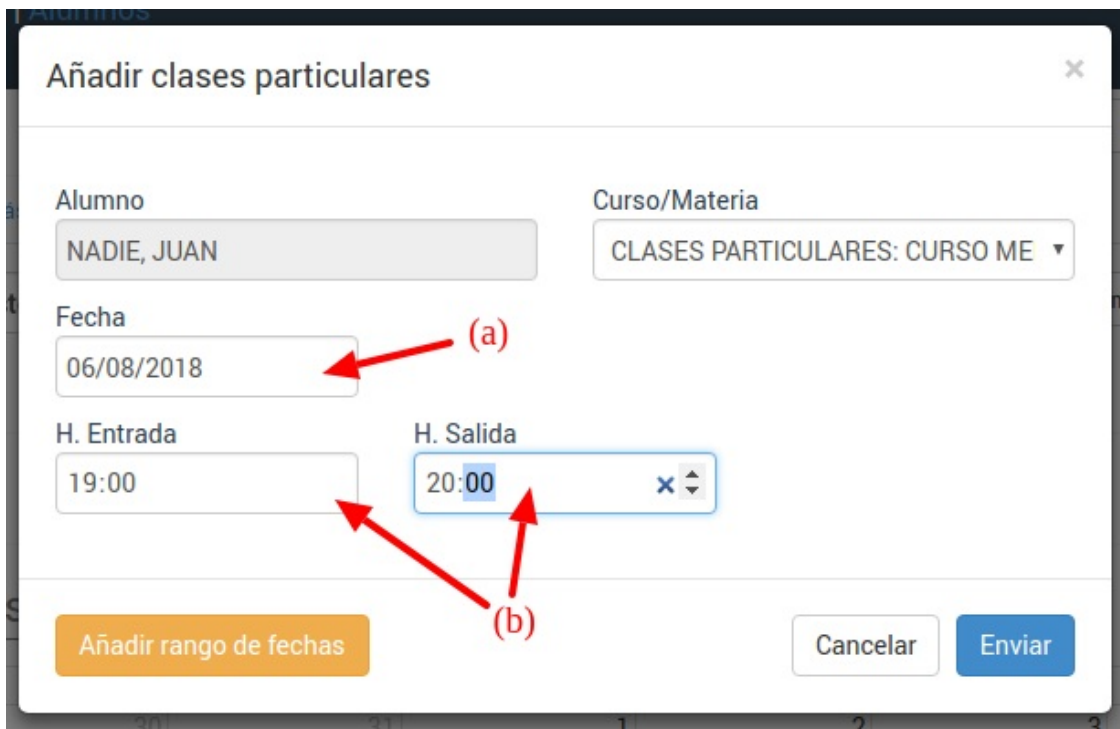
| Alumnos

Añadir clases particulares

×

Alumno

NADIE, JUAN

Curso/Materia

CLASES PARTICULARES: CURSO ME

Fecha

06/08/2018

(a)

H. Entrada

19:00

H. Salida

20:00

(b)

Añadir rango de fechas

Cancelar

Enviar

30 31 1 2 3